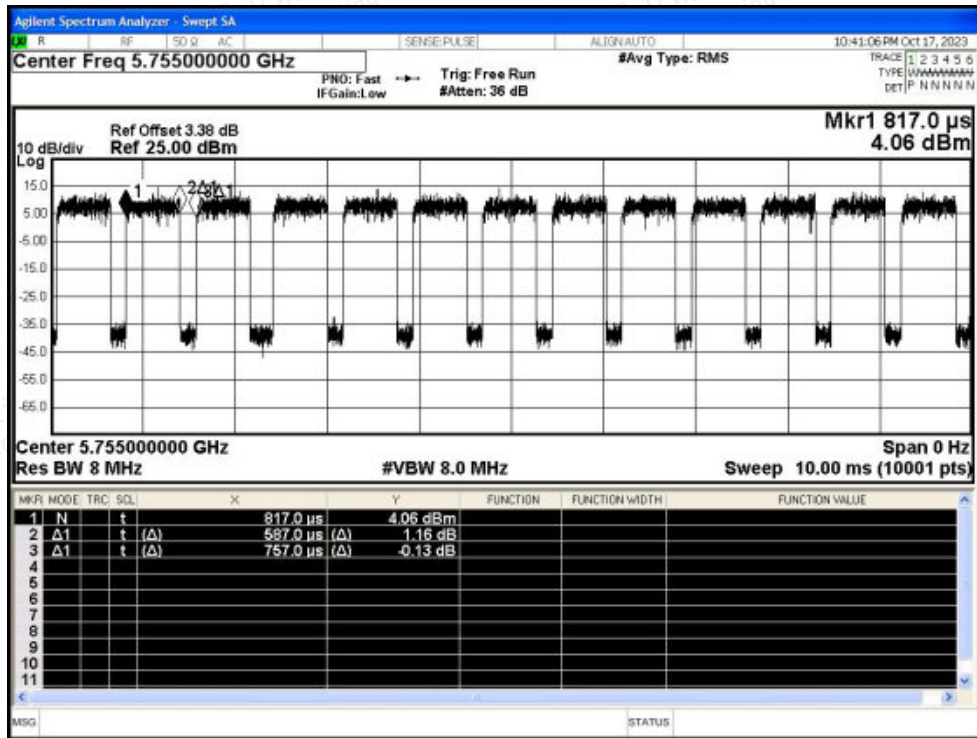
Agilent Spectrum Analyzer - Swept SA

R RF 50 Ω AC SENSE:PULSE ALIGN AUTO 10:41:06 PM Oct 17, 2023

Center Freq 5.755000000 GHz

PNO: Fast IFGain:Low

Trig: Free Run #Atten: 36 dB

#Avg Type: RMS

TRACE 1 2 3 4 5 6 TYPE WWWWWW DET P N N N N N

Ref Offset 3.38 dB
10 dB/div Ref 25.00 dBm
Log

Mkr1 817.0 µs 4.06 dBm

15.0
5.00
-5.00
-15.0
-25.0
-35.0
-45.0
-55.0
-65.0

1 2Δ1 3Δ1

Center 5.755000000 GHz
Res BW 8 MHz

#VBW 8.0 MHz

Span 0 Hz
Sweep 10.00 ms (10001 pts)

| MKR | MODE | TRC | SCL | X | Y | FUNCTION | FUNCTION WIDTH | FUNCTION VALUE |
|---|---|---|---|---|---|---|---|---|
| 1 | N | | t | 817.0 µs | 4.06 dBm | | | |
| 2 | Δ1 | | t (Δ) | 587.0 µs (Δ) | 1.16 dB | | | |
| 3 | Δ1 | | t (Δ) | 757.0 µs (Δ) | -0.13 dB | | | |
| 4 | | | | | | | | |
| 5 | | | | | | | | |
| 6 | | | | | | | | |
| 7 | | | | | | | | |
| 8 | | | | | | | | |
| 9 | | | | | | | | |
| 10 | | | | | | | | |
| 11 | | | | | | | | |

MSG STATUS